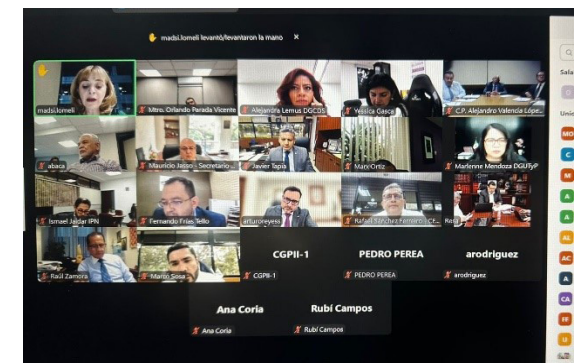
madsi.lomeli levantó/levantaron la mano ×

madsi.lomeli
Mtro. Orlando Parada Vicente
Alejandra Lemus DGCDS
Yessica Gasca
C.P. Alejandro Valencia Lópe...
abaca
Mauricio Jasso - Secretario...
Javier Tapia
Mary Ortiz
Marlenne Mendoza DGUTyP
Ismael Jaidar IPN
Fernando Frías Tello
arturoreyes
Rafael Sánchez Ferrero - CF...
Resi...
Raúl Zamora
Mario Sosa
CGPII-1
CGPII-1
PEDRO PEREA
PEDRO PEREA
arodriguez
arodriguez
Ana Coria
Ana Coria
Rubí Campos
Rubí Campos

Sala
Unic
MO
C
M
A
A
AL
AC
A
CA
FF
U